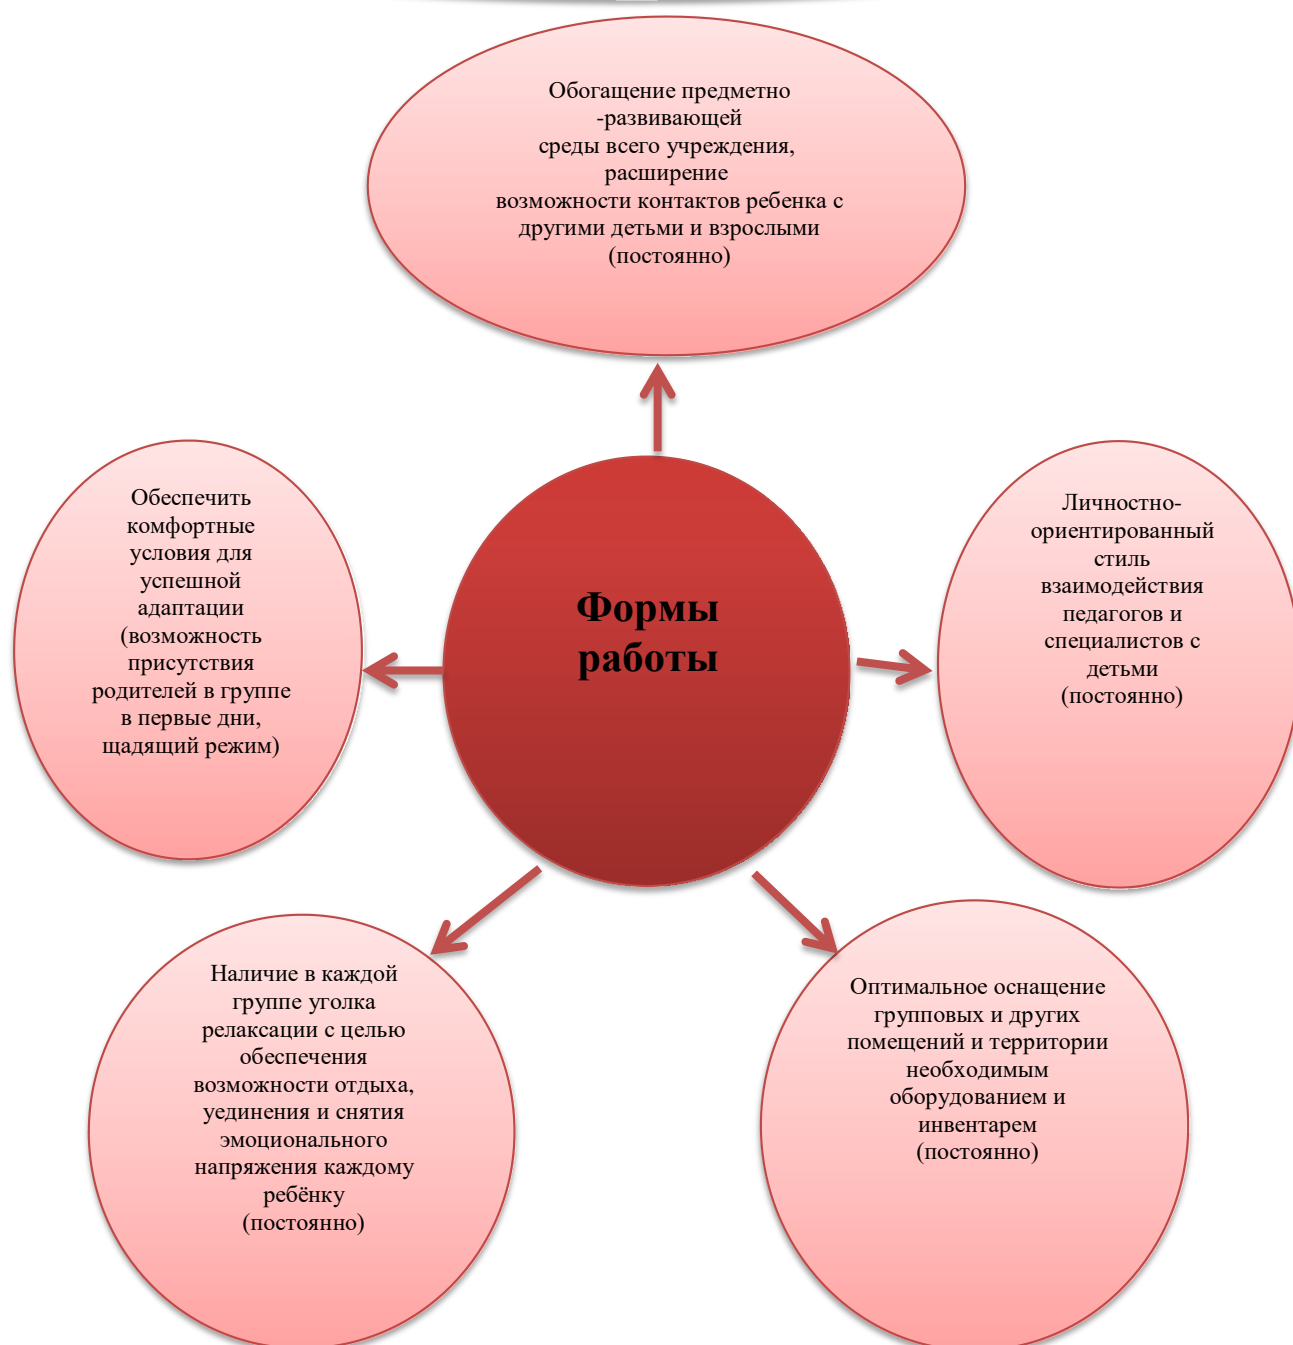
Обогащение предметно -развивающей среды всего учреждения, расширение возможности контактов ребенка с другими детьми и взрослыми (постоянно)

Обеспечить комфортные условия для успешной адаптации (возможность присутствия родителей в группе в первые дни, щадящий режим)

Формы работы

Личностно-ориентированный стиль взаимодействия педагогов и специалистов с детьми (постоянно)

Наличие в каждой группе уголка релаксации с целью обеспечения возможности отдыха, уединения и снятия эмоционального напряжения каждому ребёнку (постоянно)

Оптимальное оснащение групповых и других помещений и территории необходимым оборудованием и инвентарем (постоянно)